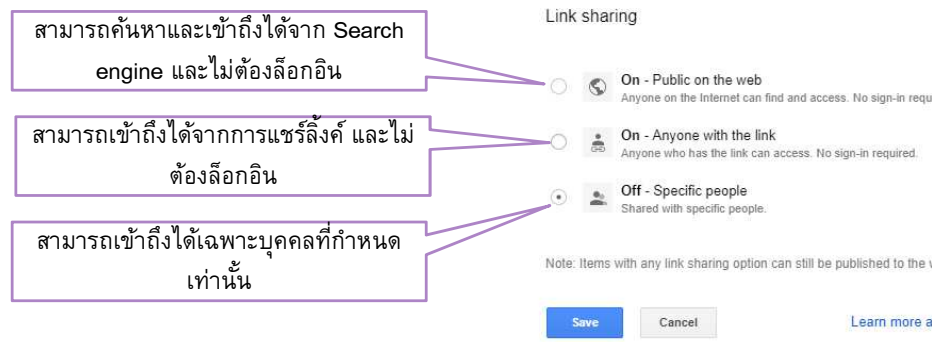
Link sharing

สามารถค้นหาและเข้าถึงได้จาก Search engine และไม่ต้องล็อกอิน

On - Public on the web
Anyone on the Internet can find and access. No sign-in requ

สามารถเข้าถึงได้จากการแชร์ลิ้งค์ และไม่ต้องล็อกอิน

On - Anyone with the link
Anyone who has the link can access. No sign-in required.

Off - Specific people
Shared with specific people.

สามารถเข้าถึงได้เฉพาะบุคคลที่กำหนดเท่านั้น

Note: Items with any link sharing option can still be published to the w

Save

Cancel

Learn more a